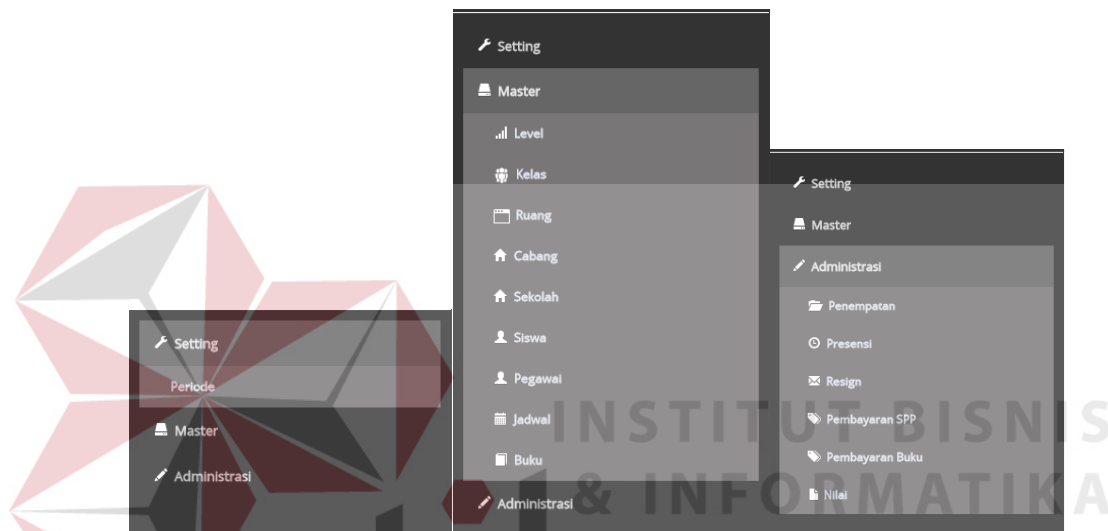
Setting
Master
Level
Kelas
Ruang
Cabang
Sekolah
Siswa
Pegawai
Jadwal
Buku
Administrasi

Setting
Periode
Master
Administrasi

Setting
Master
Administrasi
Penempatan
Presensi
Resign
Pembayaran SPP
Pembayaran Buku
Nilai

INSTITUT BISNIS & INFORMATIKA